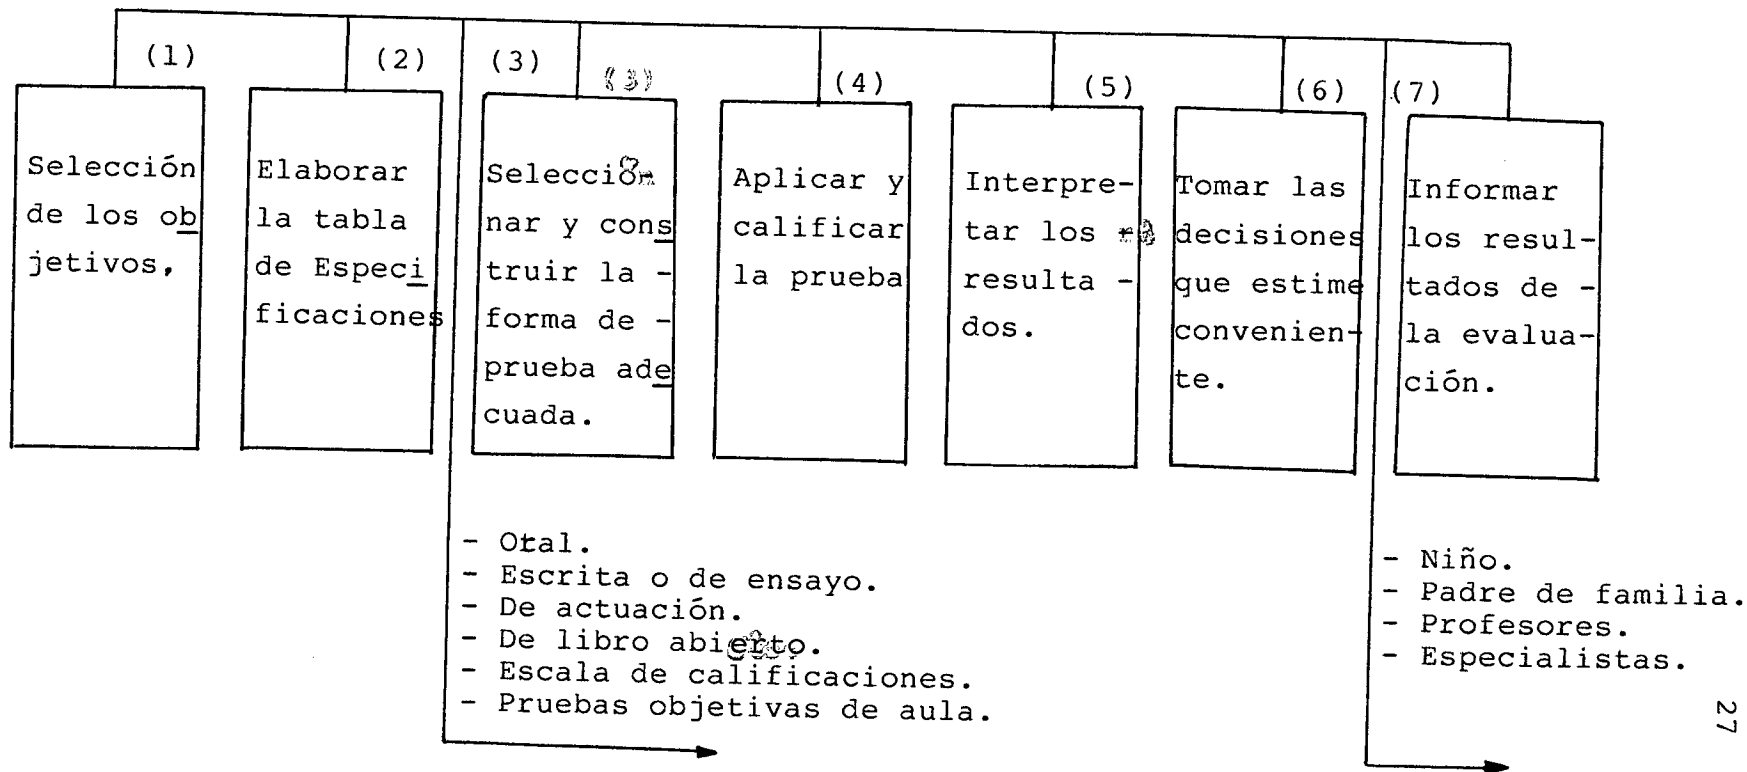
(1)

Selección de los objetivos,

(2)

Elaborar la tabla de Especificaciones

(3)

Seleccionar y construir la forma de prueba adecuada.

(4)

Aplicar y calificar la prueba

(5)

Interpretar los resultados.

(6)

Tomar las decisiones que estime conveniente.

(7)

Informar los resultados de la evaluación.

- Otal.
- Escrita o de ensayo.
- De actuación.
- De libro abierto.
- Escala de calificaciones.
- Pruebas objetivas de aula.

- Niño.
- Padre de familia.
- Profesores.
- Especialistas.

27